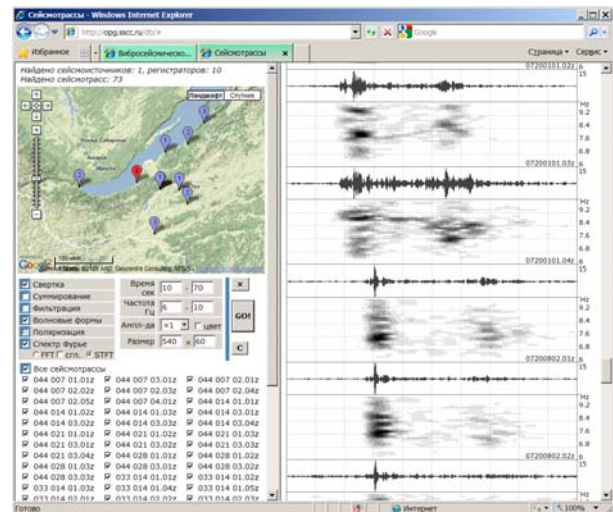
Сейсмотрассы - Windows Internet Explorer

http://opg.isc.ru/db/#

Google

Избранное

Вибросейсмическо...

Сейсмотрассы

Страница

Сервис

Найдено сейсмоисточников: 1, регистраторов: 10
Найдено сейсмотрасс: 73

Ландшафт

Спутник

07200101.02z

Hz
9.2
8.4
7.6
6.8
6

07200101.03z

Hz
9.2
8.4
7.6
6.8
6

07200101.04z

Hz
9.2
8.4
7.6
6.8
6

07200802.01z

Hz
9.2
8.4
7.6
6.8
6

07200802.02z

Свертка

Суммирование

Фильтрация

Волновые формы

Поляризация

Спектр Фурье

FFT

сгл.

STFT

Время сек
10 - 70

Частота Гц
6 - 10

Ампл-да ×1

цвет

Размер 540 × 60

GO!

C

Все сейсмотрассы

| 044 007 01.01z | 044 007 03.01z | 044 007 02.01z |
|---|---|---|
| 044 007 02.02z | 044 007 03.02z | 044 007 02.04z |
| 044 007 02.05z | 044 007 04.01z | 044 014 01.01z |
| 044 014 01.02z | 044 014 02.01z | 044 014 03.01z |
| 044 014 03.02z | 044 014 03.03z | 044 014 03.04z |
| 044 021 01.01z | 044 021 01.02z | 044 021 02.01z |
| 044 021 03.02z | 044 021 03.01z | 044 021 03.03z |
| 044 021 03.04z | 044 028 01.01z | 044 028 01.02z |
| 044 028 01.03z | 044 028 03.01z | 044 028 03.02z |
| 044 028 03.03z | 033 014 01.01z | 033 014 01.02z |
| 033 014 01.03z | 033 014 01.04z | 033 014 01.05z |

Готово

Интернет

100%